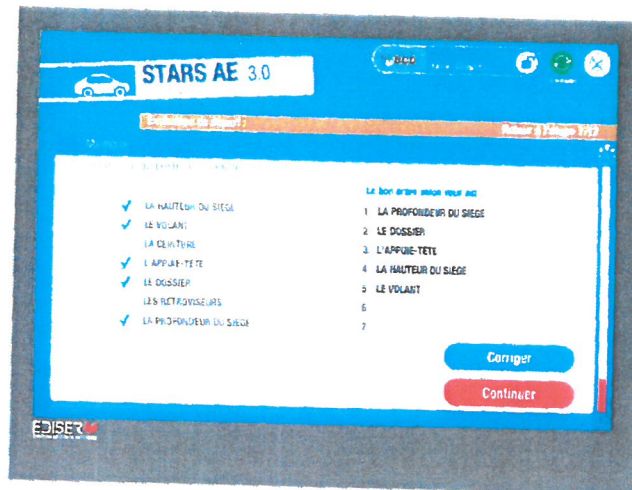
STARS AE 3.0

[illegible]

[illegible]

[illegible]

LA HAUTEUR DU SIÈGE
LE VOLANT
LA CEINTURE
L'APPUIE-TÊTE
LE DOSSIER
LES RETROVISEURS
LA PROFONDEUR DU SIÈGE

Le bon ordre selon vous est

1 LA PROFONDEUR DU SIÈGE
2 LE DOSSIER
3 L'APPUIE-TÊTE
4 LA HAUTEUR DU SIÈGE
5 LE VOLANT
6
7

Corriger

Continuer

EDISER